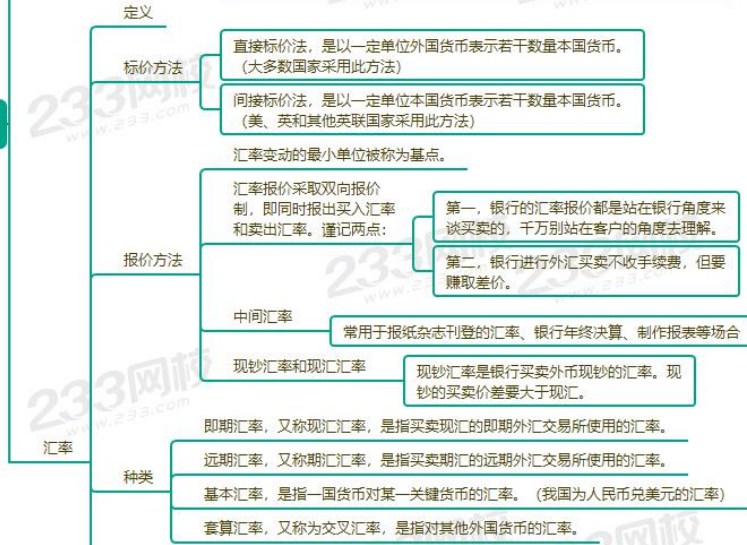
汇率

定义

标价方法

直接标价法，是以一定单位外国货币表示若干数量本国货币。（大多数国家采用此方法）

间接标价法，是以一定单位本国货币表示若干数量外国货币。（美、英和其他英联国家采用此方法）

报价方法

汇率变动的最小单位被称为基点。

汇率报价采取双向报价制，即同时报出买入汇率和卖出汇率。谨记两点：

第一，银行的汇率报价都是站在银行角度来谈买卖的，千万别站在客户的角度去理解。

第二，银行进行外汇买卖不收手续费，但要赚取差价。

中间汇率

常用于报纸杂志刊登的汇率、银行年终决算、制作报表等场合

现钞汇率和现汇汇率

现钞汇率是银行买卖外币现钞的汇率。现钞的买卖价差要大于现汇。

种类

即期汇率，又称现汇汇率，是指买卖现汇的即期外汇交易所使用的汇率。

远期汇率，又称期汇汇率，是指买卖期汇的远期外汇交易所使用的汇率。

基本汇率，是指一国货币对某一关键货币的汇率。（我国为人民币兑美元的汇率）

套算汇率，又称为交叉汇率，是指对其他外国货币的汇率。

233网校
www.233.com